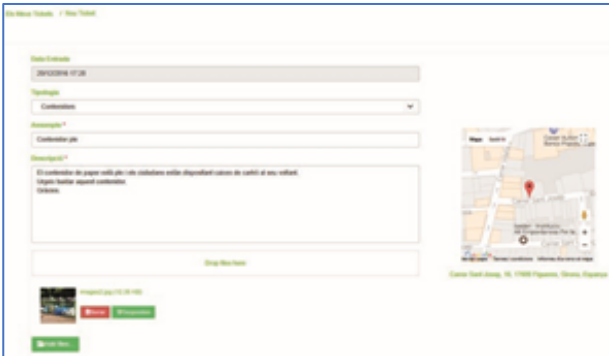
Els Meus Tiquets / Nou Tiquet

Data Entrada
29/12/2016 17:28

Tipologia
Contenidors

Assumpte *
Contenidor ple

Descripció *
El contenidor de paper està ple i els ciutadans estan dipositant caixes de cartró al seu voltant.
Urgeix buidar aquest contenidor.
Gràcies.

Drop files here

imatge0.jpg (10.38 kb)

Esborrar  Descarregar

Enviar Nou...

Mapa  Satèl·lit

Carrer Sant Josep, 16, 17600 Figueres, Girona, Espanya